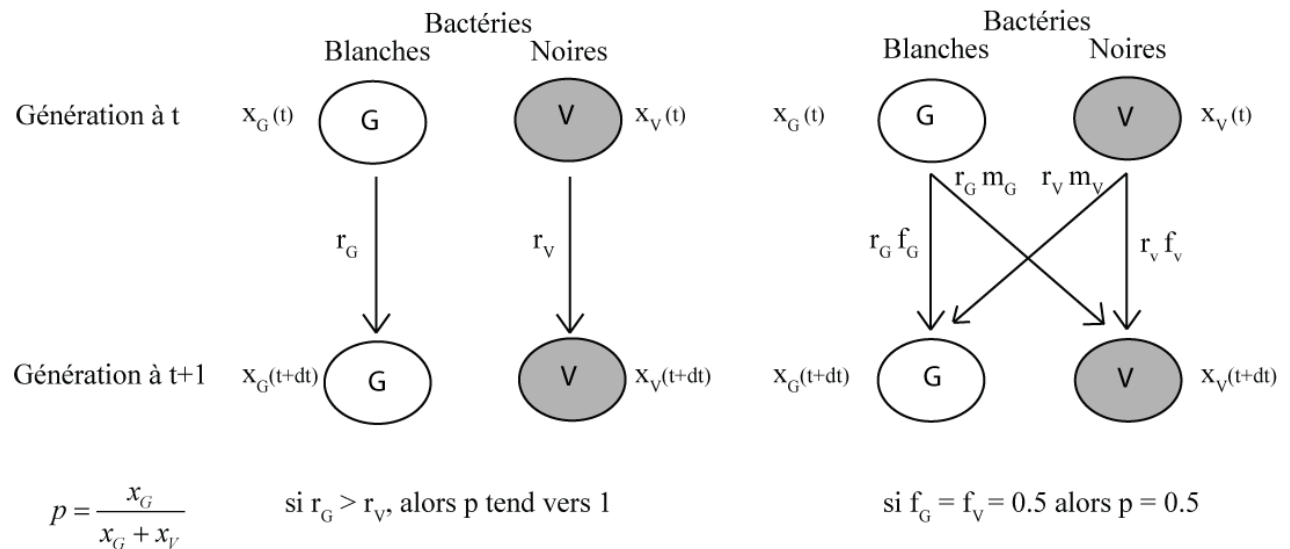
Bactéries
Blanches Noires

Génération à t $x_G(t)$ G V $x_V(t)$

$r_G$ $r_V$

Génération à t+1 $x_G(t+dt)$ G V $x_V(t+dt)$

$p = \frac{x_G}{x_G + x_V}$

si $r_G > r_V$, alors p tend vers 1

Bactéries
Blanches Noires

$x_G(t)$ G V $x_V(t)$

$r_G m_G$ $r_V m_V$

$r_G f_G$ $r_v f_v$

$x_G(t+dt)$ G V $x_V(t+dt)$

si $f_G = f_V = 0.5$ alors p = 0.5